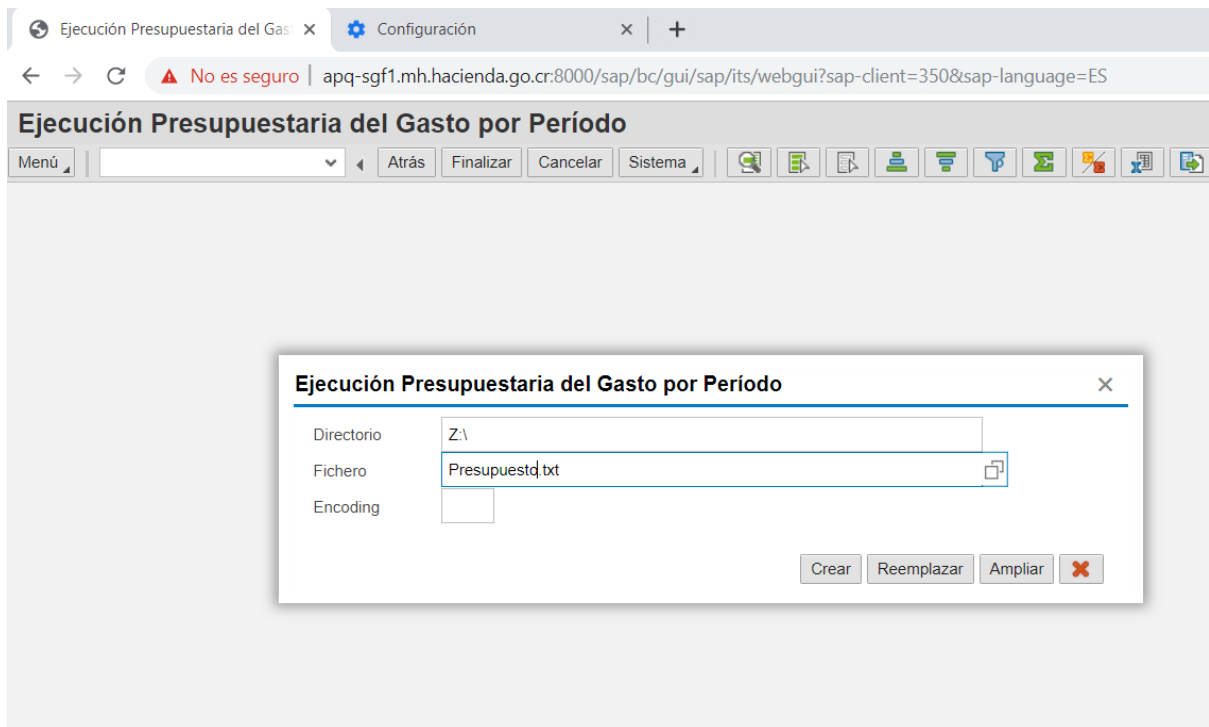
Ejecución Presupuestaria del Gas ×
Configuración ×
+
No es seguro | apq-sgf1.mh.hacienda.go.cr:8000/sap/bc/gui/sap/its/webgui?sap-client=350&sap-language=ES

Ejecución Presupuestaria del Gasto por Período

Menú
Atrás
Finalizar
Cancelar
Sistema

Ejecución Presupuestaria del Gasto por Período ×

Directorio Z:\
Fichero Presupuesto.txt
Encoding

Crear
Reemplazar
Ampliar